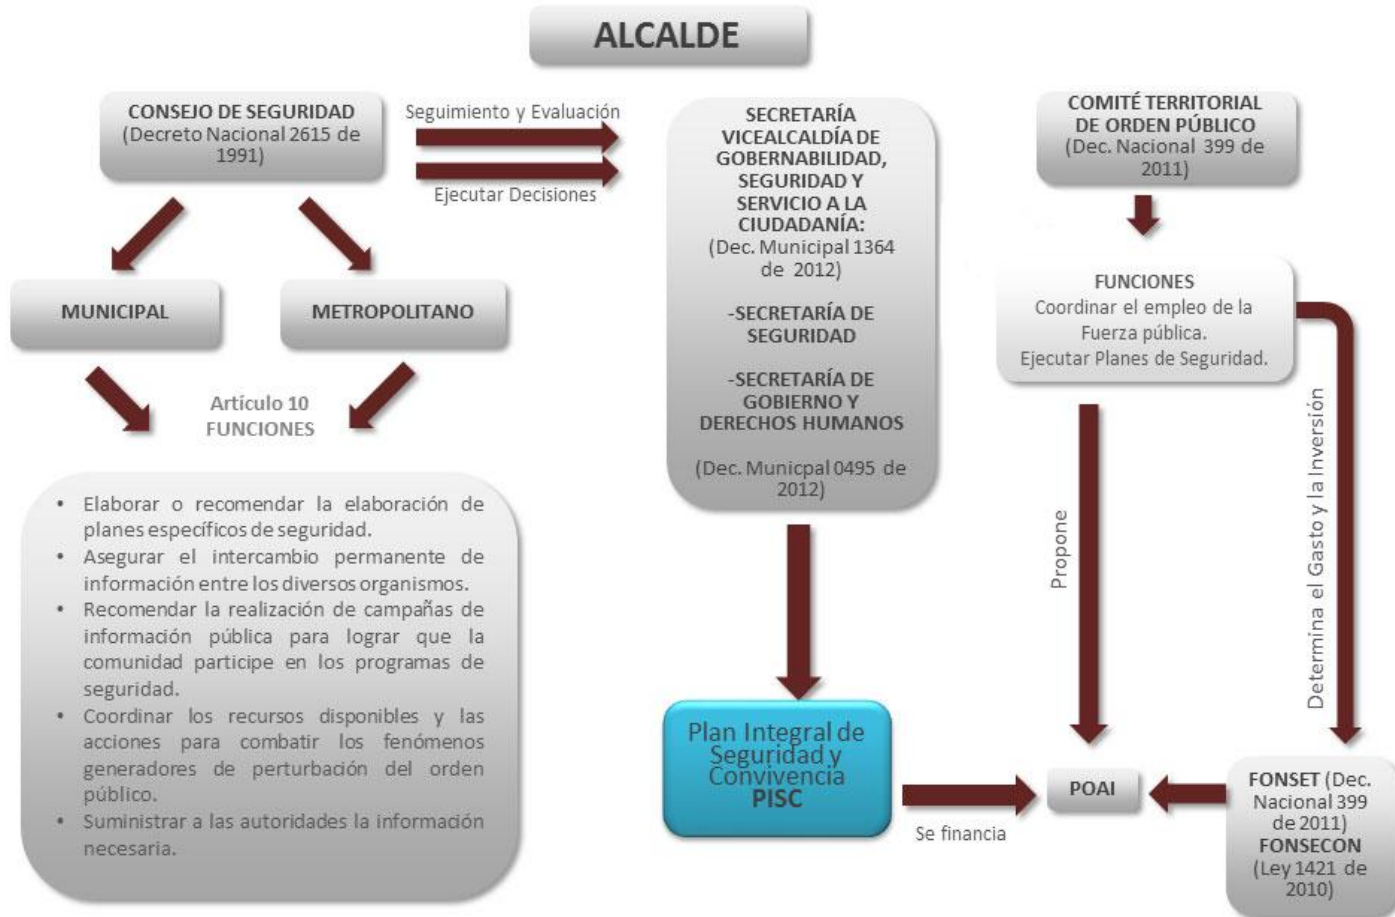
ALCALDE

CONSEJO DE SEGURIDAD (Decreto Nacional 2615 de 1991)

Seguimiento y Evaluación

Ejecutar Decisiones

SECRETARÍA VICEALCALDÍA DE GOBERNABILIDAD, SEGURIDAD Y SERVICIO A LA CIUDADANÍA: (Dec. Municipal 1364 de 2012)

-SECRETARÍA DE SEGURIDAD

-SECRETARÍA DE GOBIERNO Y DERECHOS HUMANOS

(Dec. Municpal 0495 de 2012)

COMITÉ TERRITORIAL DE ORDEN PÚBLICO (Dec. Nacional 399 de 2011)

FUNCIONES
Coordinar el empleo de la Fuerza pública.
Ejecutar Planes de Seguridad.

MUNICIPAL

METROPOLITANO

Artículo 10
FUNCIONES

• Elaborar o recomendar la elaboración de planes específicos de seguridad.
• Asegurar el intercambio permanente de información entre los diversos organismos.
• Recomendar la realización de campañas de información pública para lograr que la comunidad participe en los programas de seguridad.
• Coordinar los recursos disponibles y las acciones para combatir los fenómenos generadores de perturbación del orden público.
• Suministrar a las autoridades la información necesaria.

Propone

Determina el Gasto y la Inversión

Plan Integral de Seguridad y Convivencia
PISC

Se financia

POAI

FONSET (Dec. Nacional 399 de 2011)
FONSECON (Ley 1421 de 2010)